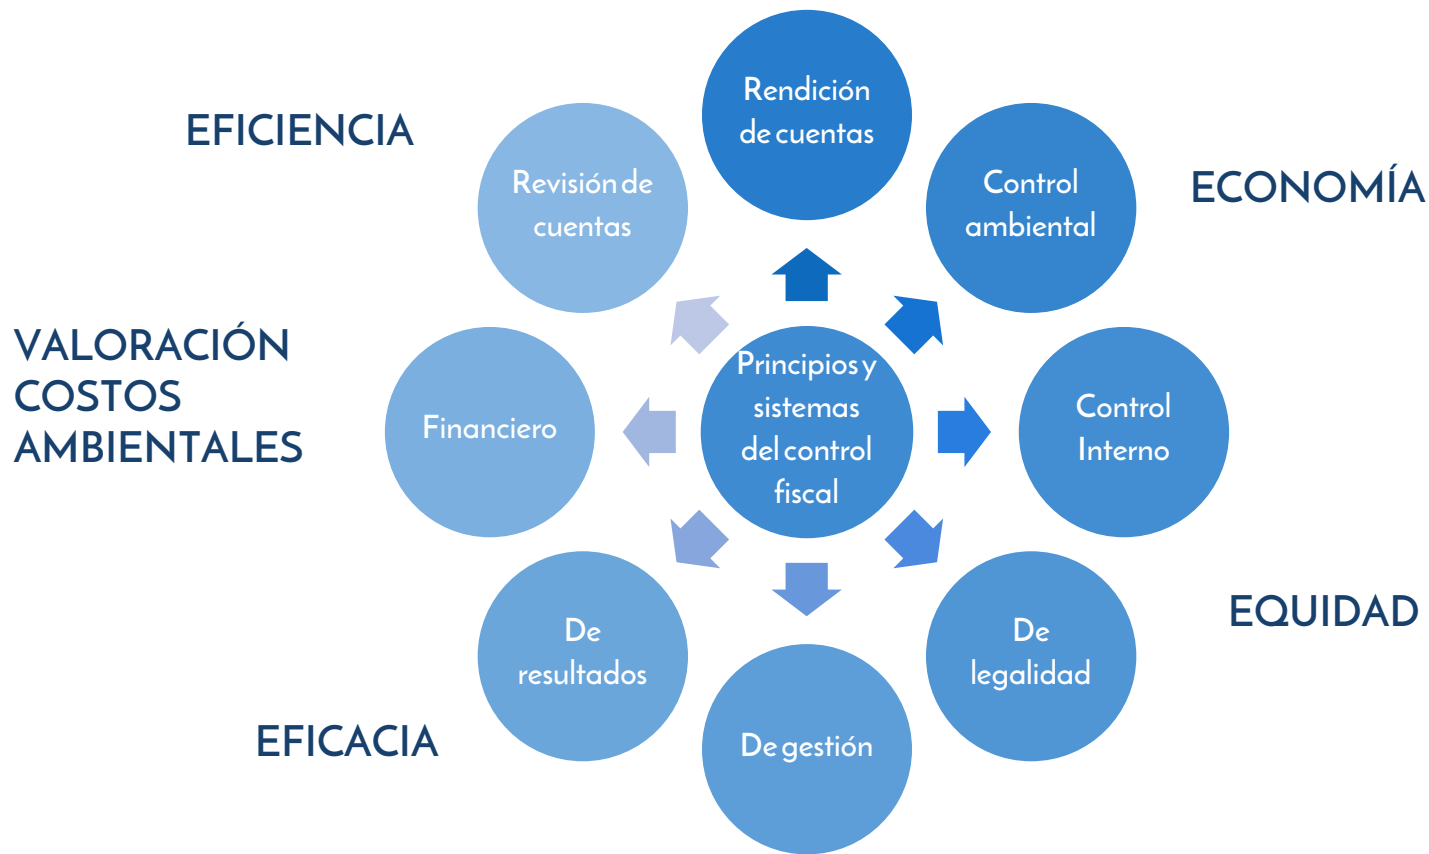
Principios y sistemas del control fiscal

Rendición de cuentas

Control ambiental

Control Interno

De legalidad

De gestión

De resultados

Financiero

Revisión de cuentas

EFICIENCIA

ECONOMÍA

VALORACIÓN COSTOS AMBIENTALES

EQUIDAD

EFICACIA